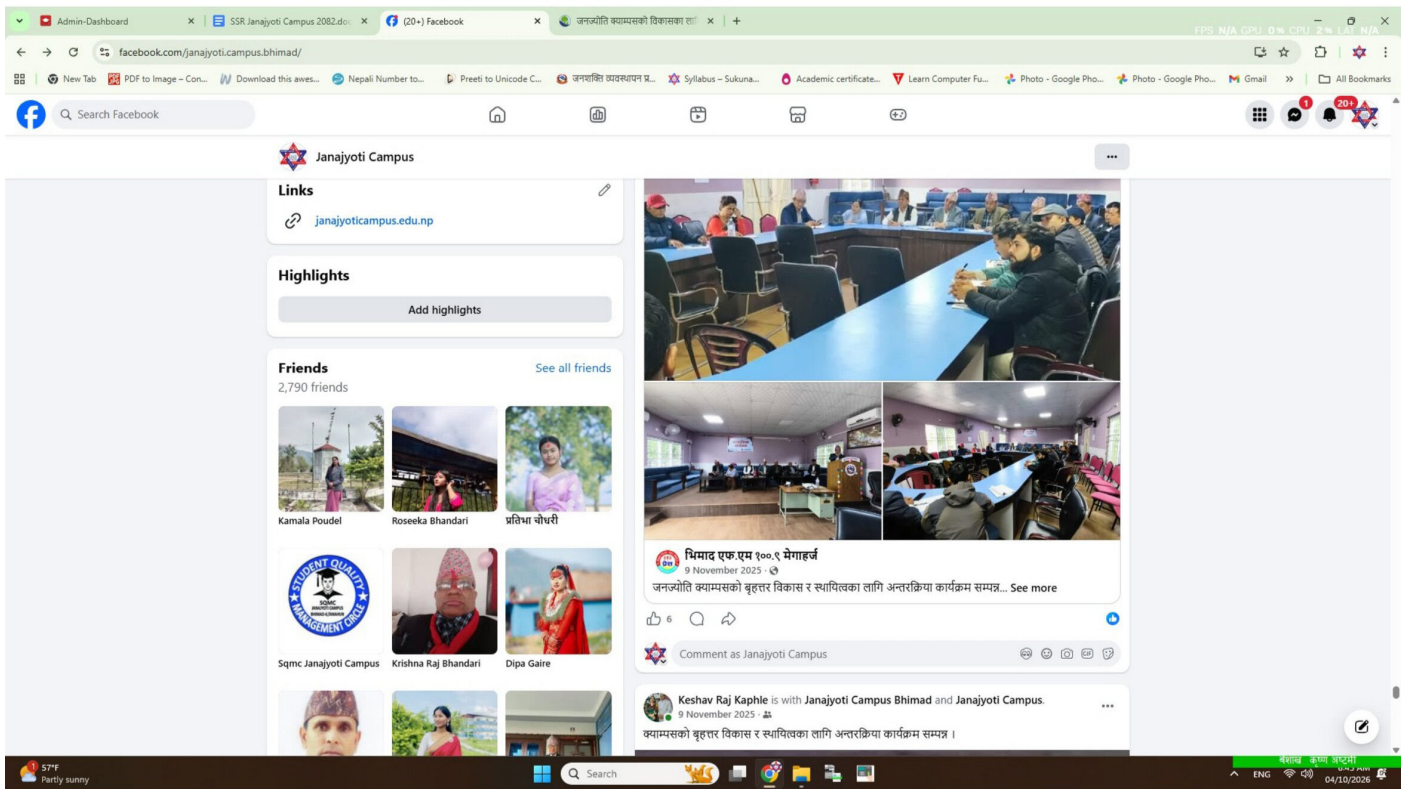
Admin-Dashboard
SSR Janajyoti Campus 2082.do
(20+) Facebook
जनज्योति क्याम्पसको विकासका ला
+
FPS N/A GPU 0% CPU 2% LAT N/A

facebook.com/janajyoti.campus.bhimad/

New Tab | PDF to Image – Con... | Download this awes... | Nepali Number to... | Preeti to Unicode C... | जनशक्ति व्यवस्थापन प्र... | Syllabus – Sukuna... | Academic certificate... | Learn Computer Fu... | Photo - Google Pho... | Photo - Google Pho... | Gmail | » | All Bookmarks

Search Facebook

1
20+

Janajyoti Campus

Links

janajyoticampus.edu.np

Highlights

Add highlights

Friends
See all friends
2,790 friends

Kamala Poudel
Roseeka Bhandari
प्रतिभा चौधरी
Sqmc Janajyoti Campus
Krishna Raj Bhandari
Dipa Gaire

STUDENT QUALITY MANAGEMENT CIRCLE
SQMC
JANAJYOTI CAMPUS
BHIMAD-6,TANAHUN

भिमाद एफ.एम १००.९ मेगाहर्ज
9 November 2025 ·
जनज्योति क्याम्पसको बृहत्तर विकास र स्थायित्वका लागि अन्तरक्रिया कार्यक्रम सम्पन्न... See more

6

Comment as Janajyoti Campus

Keshav Raj Kaphle is with Janajyoti Campus Bhimad and Janajyoti Campus.
9 November 2025 ·
क्याम्पसको बृहत्तर विकास र स्थायित्वका लागि अन्तरक्रिया कार्यक्रम सम्पन्न ।

57°F
Partly sunny
Search
वैशाख कृष्ण अष्टमी
ENG
04/10/2026